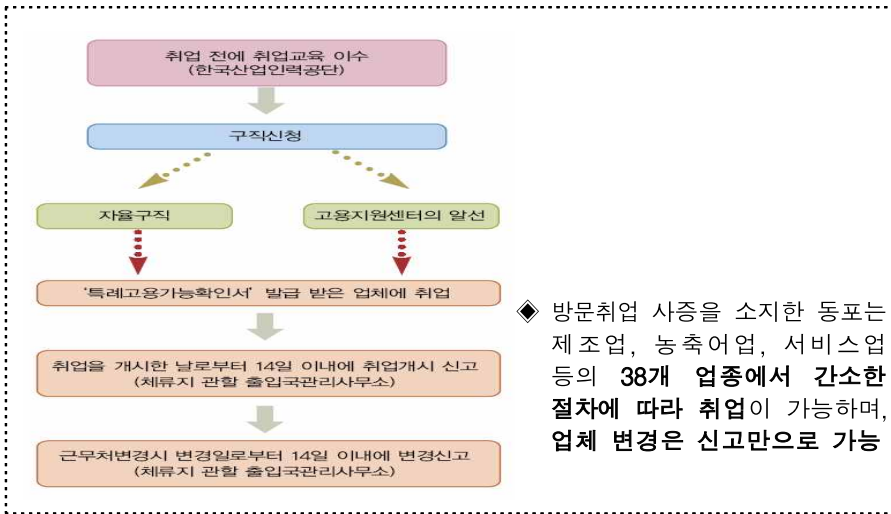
취업 전에 취업교육 이수
(한국산업인력공단)

구직신청

자율구직

고용지원센터의 알선

'특례고용가능확인서' 발급 받은 업체에 취업

취업을 개시한 날로부터 14일 이내에 취업개시 신고
(체류지 관할 출입국관리사무소)

근무처변경시 변경일로부터 14일 이내에 변경신고
(체류지 관할 출입국관리사무소)

◈ 방문취업 사증을 소지한 동포는 제조업, 농축어업, 서비스업 등의 38개 업종에서 간소한 절차에 따라 취업이 가능하며, 업체 변경은 신고만으로 가능